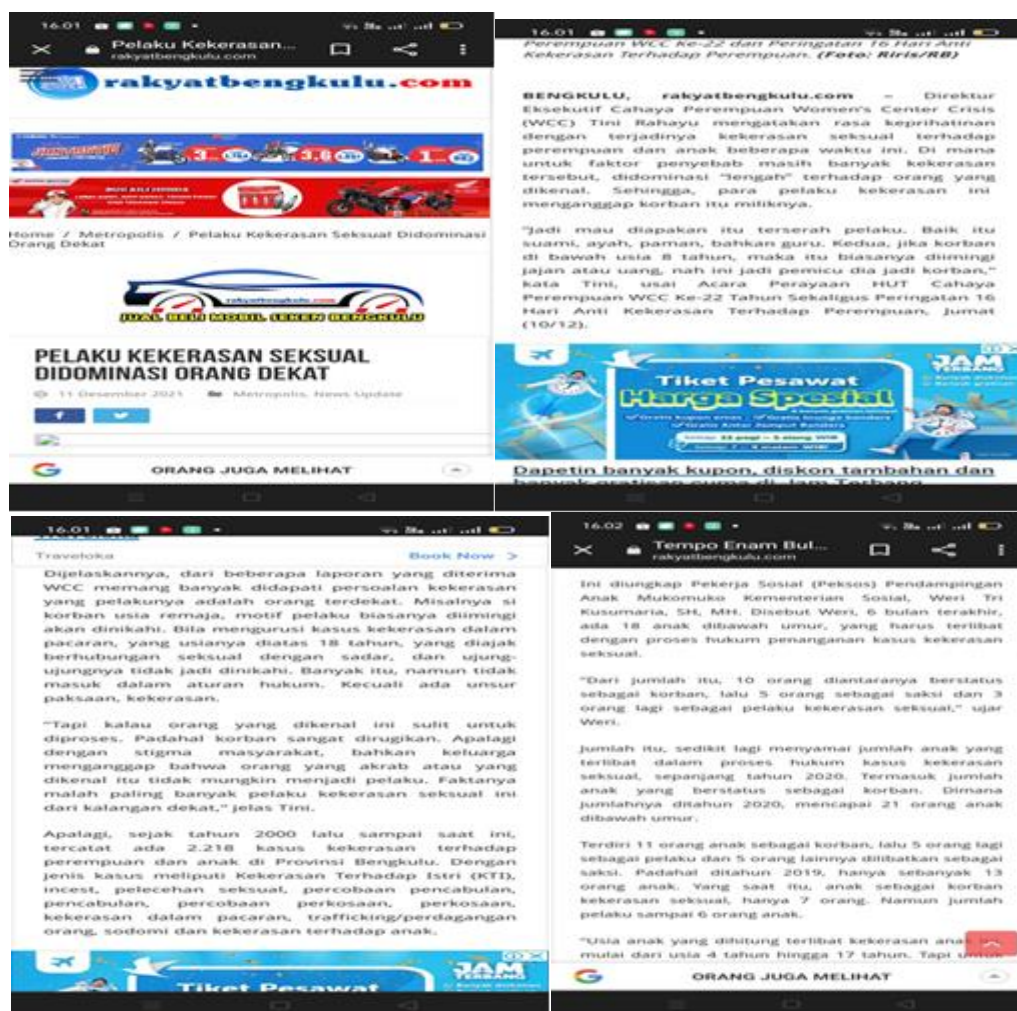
16.01

Pelaku Kekerasan...
rakyatbengkulu.com

rakyatbengkulu.com

Home / Metropolis / Pelaku Kekerasan Seksual Didominasi Orang Dekat

rakyatbengkulu.com
JUAL BELI MOBIL SEKEN BENGKULU

PELAKU KEKERASAN SEKSUAL DIDOMINASI ORANG DEKAT

11 Desember 2021 Metropolis, News Update

ORANG JUGA MELIHAT

16.01

Perempuan WCC Ke-22 dan Peringatan 16 Hari Anti Kekerasan Terhadap Perempuan. (Foto: Riris/RB)

BENGKULU, rakyatbengkulu.com – Direktur Eksekutif Cahaya Perempuan Women's Center Crisis (WCC) Tini Rahayu mengatakan rasa keprihatinan dengan terjadinya kekerasan seksual terhadap perempuan dan anak beberapa waktu ini. Di mana untuk faktor penyebab masih banyak kekerasan tersebut, didominasi "lengah" terhadap orang yang dikenal. Sehingga, para pelaku kekerasan ini menganggap korban itu miliknya.

"Jadi mau diapakan itu terserah pelaku. Baik itu suami, ayah, paman, bahkan guru. Kedua, jika korban di bawah usia 8 tahun, maka itu biasanya diiming jajan atau uang, nah ini jadi pemicu dia jadi korban," kata Tini, usai Acara Perayaan HUT Cahaya Perempuan WCC Ke-22 Tahun Sekaligus Peringatan 16 Hari Anti Kekerasan Terhadap Perempuan, Jumat (10/12).

JAM TERBANG
Tiket Pesawat
Harga Spesial

Dapetin banyak kupon, diskon tambahan dan banyak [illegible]

16.01

Traveloka Book Now >

Dijelaskannya, dari beberapa laporan yang diterima WCC memang banyak didapati persoalan kekerasan yang pelakunya adalah orang terdekat. Misalnya si korban usia remaja, motif pelaku biasanya diiming akan dinikahi. Bila mengurusi kasus kekerasan dalam pacaran, yang usianya diatas 18 tahun, yang diajak berhubungan seksual dengan sadar, dan ujung-ujungnya tidak jadi dinikahi. Banyak itu, namun tidak masuk dalam aturan hukum. Kecuali ada unsur paksaan, kekerasan.

"Tapi kalau orang yang dikenal ini sulit untuk diproses. Padahal korban sangat dirugikan. Apalagi dengan stigma masyarakat, bahkan keluarga menganggap bahwa orang yang akrab atau yang dikenal itu tidak mungkin menjadi pelaku. Faktanya malah paling banyak pelaku kekerasan seksual ini dari kalangan dekat," jelas Tini.

Apalagi, sejak tahun 2000 lalu sampai saat ini, tercatat ada 2.218 kasus kekerasan terhadap perempuan dan anak di Provinsi Bengkulu. Dengan jenis kasus meliputi Kekerasan Terhadap Istri (KTI), incest, pelecehan seksual, percobaan pencabulan, pencabulan, percobaan perkosaan, perkosaan, kekerasan dalam pacaran, trafficking/perdagangan orang, sodomi dan kekerasan terhadap anak.

JAM TERBANG
Tiket Pesawat

16.02

Tempo Enam Bul...
rakyatbengkulu.com

Ini diungkap Pekerja Sosial (Peksos) Pendampingan Anak Mukomuko Kementerian Sosial, Weri Tri Kusumaria, SH, MH. Disebut Weri, 6 bulan terakhir, ada 18 anak dibawah umur, yang harus terlibat dengan proses hukum penanganan kasus kekerasan seksual.

"Dari jumlah itu, 10 orang diantaranya berstatus sebagai korban, lalu 5 orang sebagai saksi dan 3 orang lagi sebagai pelaku kekerasan seksual," ujar Weri.

Jumlah itu, sedikit lagi menyamai jumlah anak yang terlibat dalam proses hukum kasus kekerasan seksual, sepanjang tahun 2020. Termasuk jumlah anak yang berstatus sebagai korban. Dimana jumlahnya ditahun 2020, mencapai 21 orang anak dibawah umur.

Terdiri 11 orang anak sebagai korban, lalu 5 orang lagi sebagai pelaku dan 5 orang lainnya dilibatkan sebagai saksi. Padahal ditahun 2019, hanya sebanyak 13 orang anak. Yang saat itu, anak sebagai korban kekerasan seksual, hanya 7 orang. Namun jumlah pelaku sampai 6 orang anak.

"Usia anak yang dihitung terlibat kekerasan anak mulai dari usia 4 tahun hingga 17 tahun. Tapi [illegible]

ORANG JUGA MELIHAT